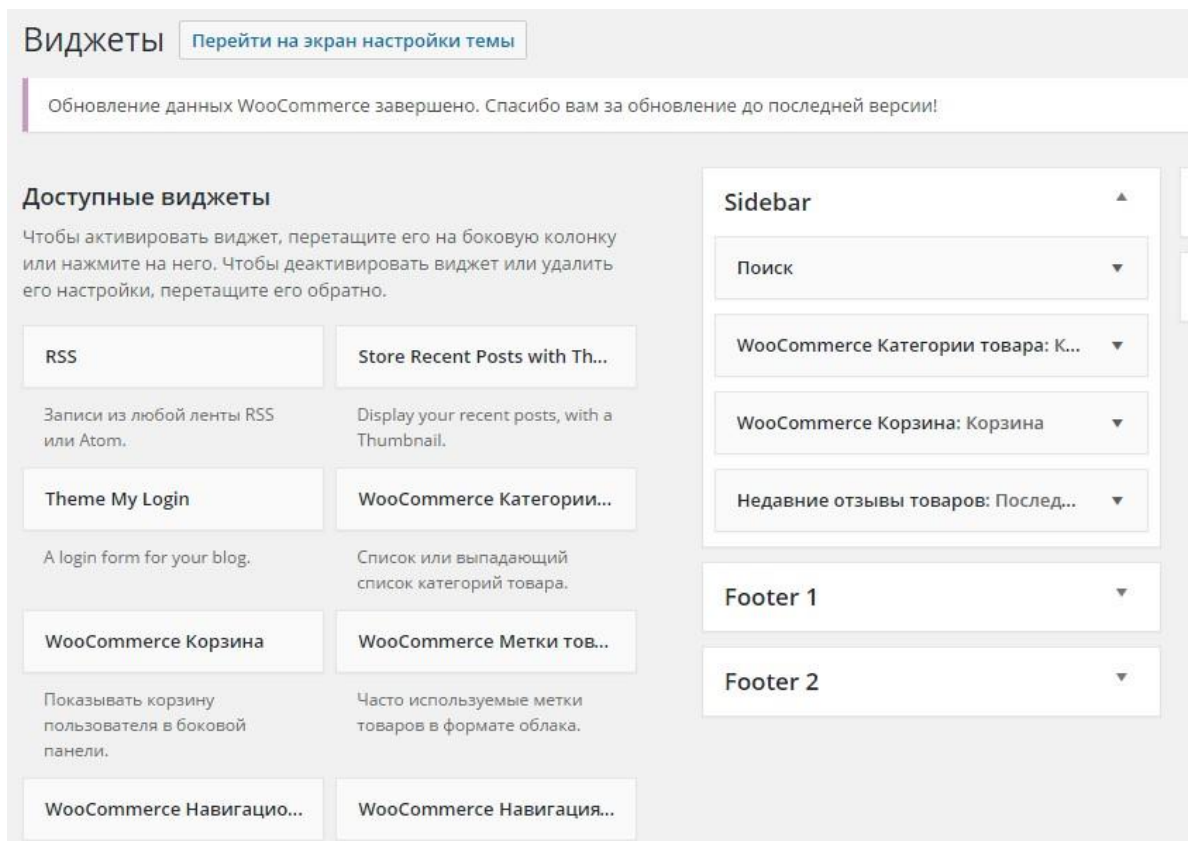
Виджеты Перейти на экран настройки темы

Обновление данных WooCommerce завершено. Спасибо вам за обновление до последней версии!

Доступные виджеты

Чтобы активировать виджет, перетащите его на боковую колонку или нажмите на него. Чтобы деактивировать виджет или удалить его настройки, перетащите его обратно.

RSS

Записи из любой ленты RSS или Atom.

Store Recent Posts with Th...

Display your recent posts, with a Thumbnail.

Theme My Login

A login form for your blog.

WooCommerce Категории...

Список или выпадающий список категорий товара.

WooCommerce Корзина

Показывать корзину пользователя в боковой панели.

WooCommerce Метки тов...

Часто используемые метки товаров в формате облака.

WooCommerce Навигацио...

WooCommerce Навигация...

Sidebar

Поиск

WooCommerce Категории товара: К...

WooCommerce Корзина: Корзина

Недавние отзывы товаров: Послед...

Footer 1

Footer 2